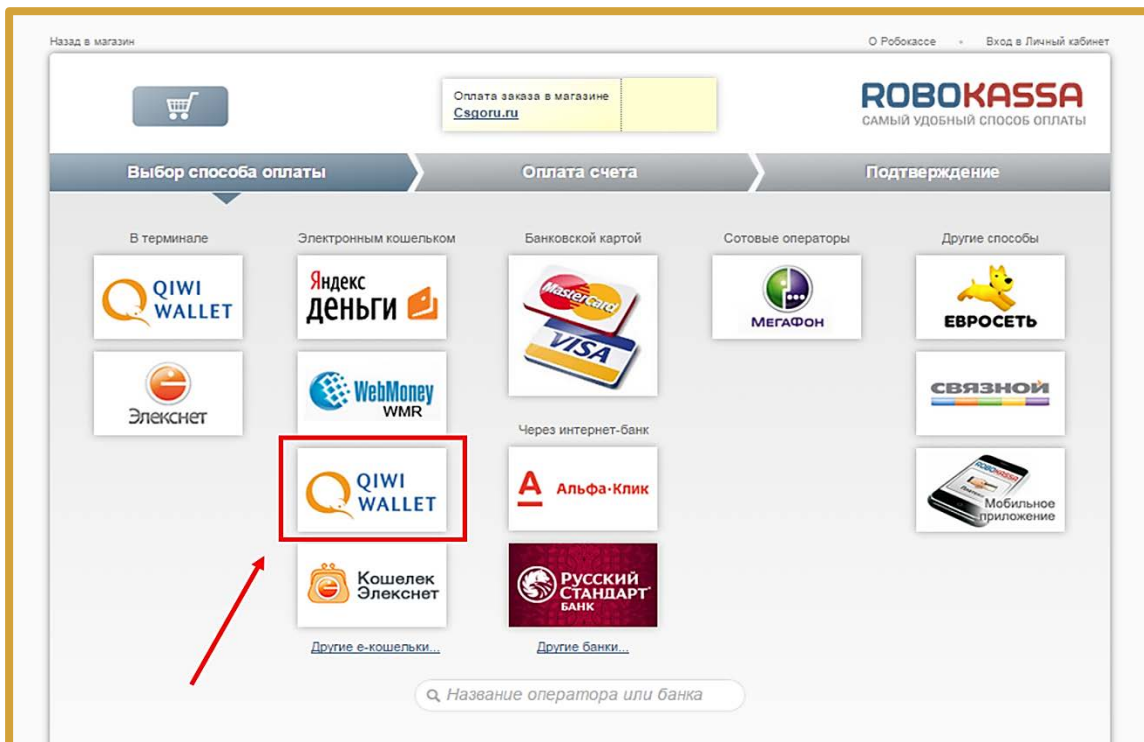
Назад в магазин

О Робокассе • Вход в Личный кабинет

Оплата заказа в магазине
Csgoru.ru

ROBOKASSA
САМЫЙ УДОБНЫЙ СПОСОБ ОПЛАТЫ

Выбор способа оплаты

Оплата счета

Подтверждение

В терминале

QIWI WALLET

Элекснет

Электронным кошельком

Яндекс Деньги

WebMoney WMR

QIWI WALLET

Кошелек Элекснет

Другие е-кошельки...

Банковской картой

MasterCard

VISA

Через интернет-банк

Альфа·Клик

РУССКИЙ СТАНДАРТ БАНК

Другие банки...

Сотовые операторы

МегаФон

Другие способы

ЕВРОСЕТЬ

СВЯЗНОЙ

ROBOKASSA

Мобильное приложение

Название оператора или банка